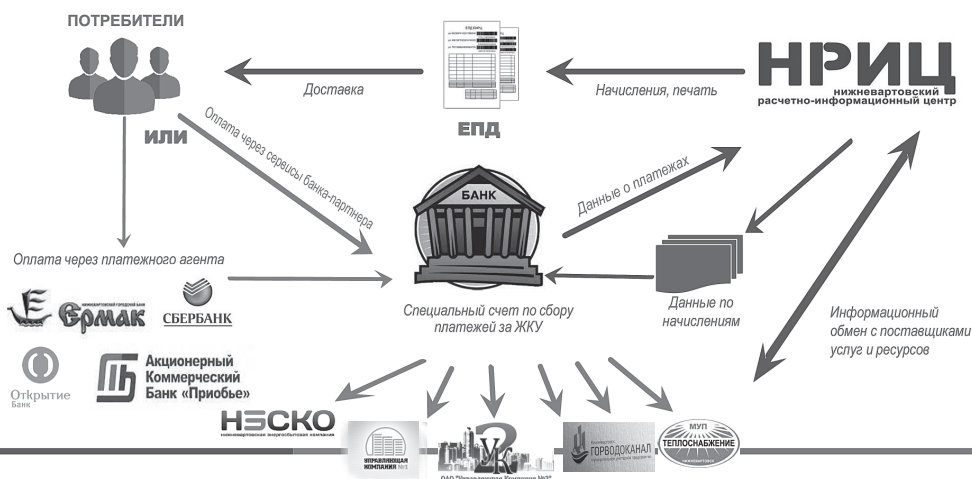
ПОТРЕБИТЕЛИ

ИЛИ

Доставка

ЕПД

Начисления, печать

НРИЦ
нижневартовский расчетно-информационный центр

Оплата через сервисы банка-партнера

БАНК

Данные о платежах

Оплата через платежного агента

Ермак

СБЕРБАНК

Открытие Банк

Акционерный Коммерческий Банк «Приобье»

Специальный счет по сбору платежей за ЖКУ

Данные по начислениям

Информационный обмен с поставщиками услуг и ресурсов

НЭСКО
нижневартовская энергосбытовая компания

Управляющая компания №1

ОАО "Управляющая Компания №2"

Горводоканал

МУП ТЕПЛОСНАБЖЕНИЕ